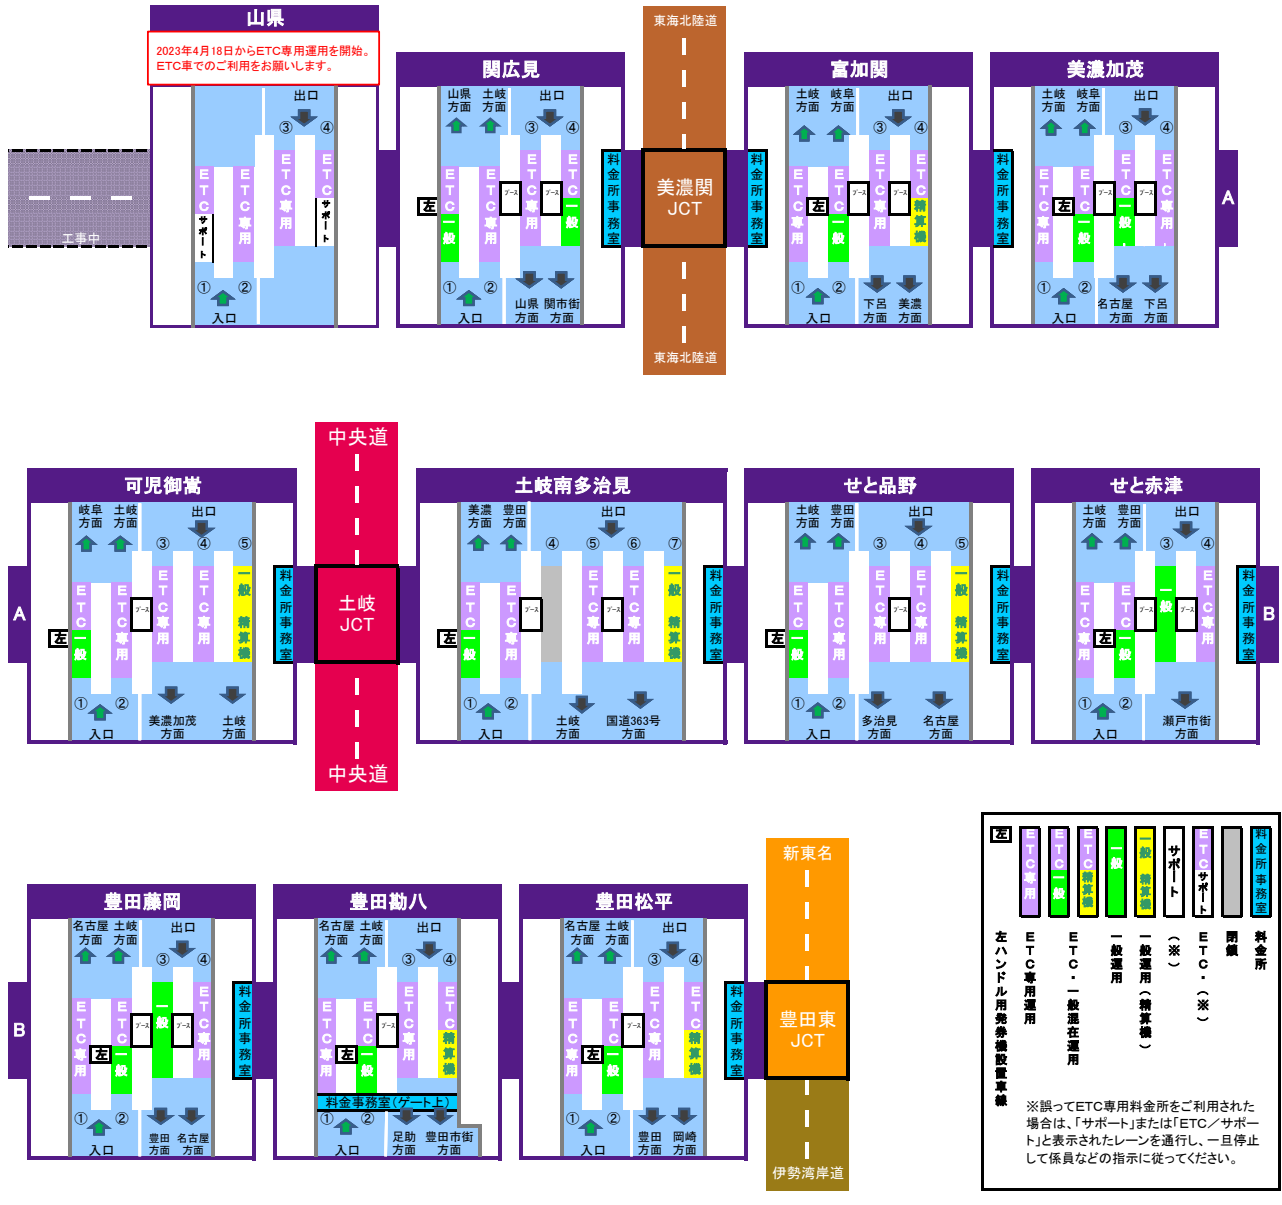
山県

2023年4月18日からETC専用運用を開始。ETC車でのご利用をお願いします。

工事中

出口
③ ④
ETCサポート ETC専用 ETC専用 ETCサポート
① ②
入口

関広見
山県方面 土岐方面 出口
③ ④
左 ETC一般 ETC専用 ブース ETC専用 ブース 一般
① ②
入口 山県方面 関市街方面
料金所事務室

東海北陸道
美濃関JCT
東海北陸道

富加関
土岐方面 岐阜方面 出口
③ ④
料金所事務室
ETC専用 左 ETC一般 ETC専用 ブース ブース ETC精算機
① ②
入口 下呂方面 美濃方面

美濃加茂
土岐方面 岐阜方面 出口
③ ④
料金所事務室
ETC専用 左 ETC一般 ブース ETC一般 ブース ETC専用
① ②
入口 名古屋方面 下呂方面
A

中央道
土岐JCT
中央道

可児御嵩
A
岐阜方面 土岐方面 出口
③ ④ ⑤
左 ETC一般 ETC専用 ブース ETC専用 ETC専用 一般精算機
① ②
入口 美濃加茂方面 土岐方面
料金所事務室

土岐南多治見
美濃方面 豊田方面 出口
④ ⑤ ⑥ ⑦
左 ETC一般 ETC専用 ブース ETC専用 ブース ETC専用 一般精算機
① ②
入口 土岐方面 国道363号方面
料金所事務室

せと品野
土岐方面 豊田方面 出口
③ ④ ⑤
左 ETC一般 ETC専用 ETC専用 ブース ETC専用 一般精算機
① ②
入口 多治見方面 名古屋方面
料金所事務室

せと赤津
土岐方面 豊田方面 出口
③ ④
ETC専用 左 ETC一般 ブース 一般 ブース ETC専用
① ②
入口 瀬戸市街方面
料金所事務室
B

豊田藤岡
B
名古屋方面 土岐方面 出口
③ ④
ETC専用 左 ETC一般 ブース 一般 ブース ETC専用
① ②
入口 豊田方面 名古屋方面
料金所事務室

豊田勘八
名古屋方面 土岐方面 出口
③ ④
ETC専用 左 ETC一般 ブース ETC専用 ETC精算機
料金事務室(ゲート上)
① ②
入口 足助方面 豊田市街方面

豊田松平
名古屋方面 土岐方面 出口
③ ④
ETC専用 左 ETC一般 ブース ETC専用 ETC精算機
① ②
入口 豊田方面 岡崎方面
料金所事務室

新東名
豊田東JCT
伊勢湾岸道

左 左ハンドル用発券機設置車線
ETC専用 ETC専用運用
ETC一般 ETC・一般混在運用
ETC精算機
一般 一般運用
一般精算機 一般運用(精算機)
サポート (※)
ETCサポート ETC・(※)
閉鎖
料金所事務室 料金所

※誤ってETC専用料金所をご利用された場合は、「サポート」または「ETC/サポート」と表示されたレーンを通行し、一旦停止して係員などの指示に従ってください。